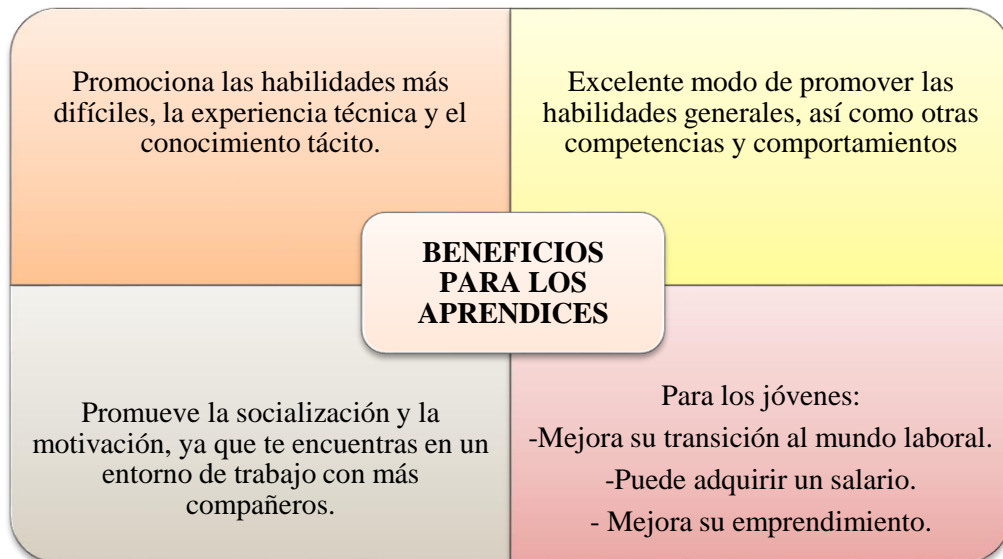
Promociona las habilidades más difíciles, la experiencia técnica y el conocimiento tácito.

Excelente modo de promover las habilidades generales, así como otras competencias y comportamientos

BENEFICIOS PARA LOS APRENDICES

Promueve la socialización y la motivación, ya que te encuentras en un entorno de trabajo con más compañeros.

Para los jóvenes:
-Mejora su transición al mundo laboral.
-Puede adquirir un salario.
- Mejora su emprendimiento.